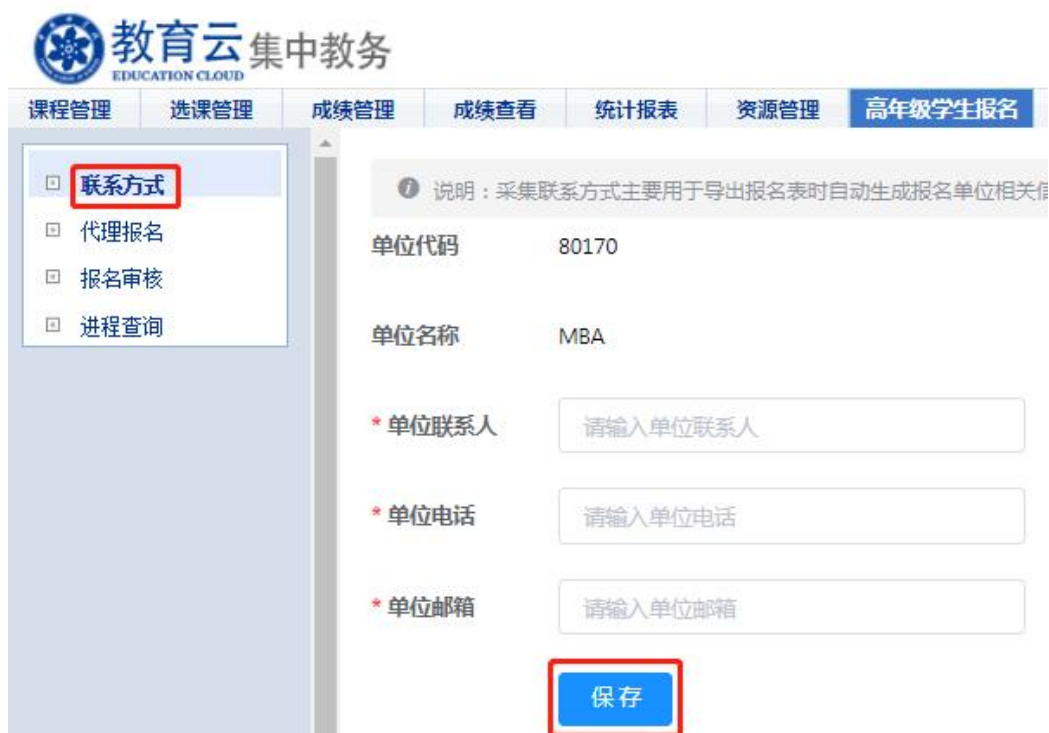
教育云集中教务
EDUCATION CLOUD

课程管理 | 选课管理 | 成绩管理 | 成绩查看 | 统计报表 | 资源管理 | 高年级学生报名

联系方式
代理报名
报名审核
进程查询

说明：采集联系方式主要用于导出报名表时自动生成报名单位相关信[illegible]

单位代码 80170

单位名称 MBA

* 单位联系人 请输入单位联系人

* 单位电话 请输入单位电话

* 单位邮箱 请输入单位邮箱

保存